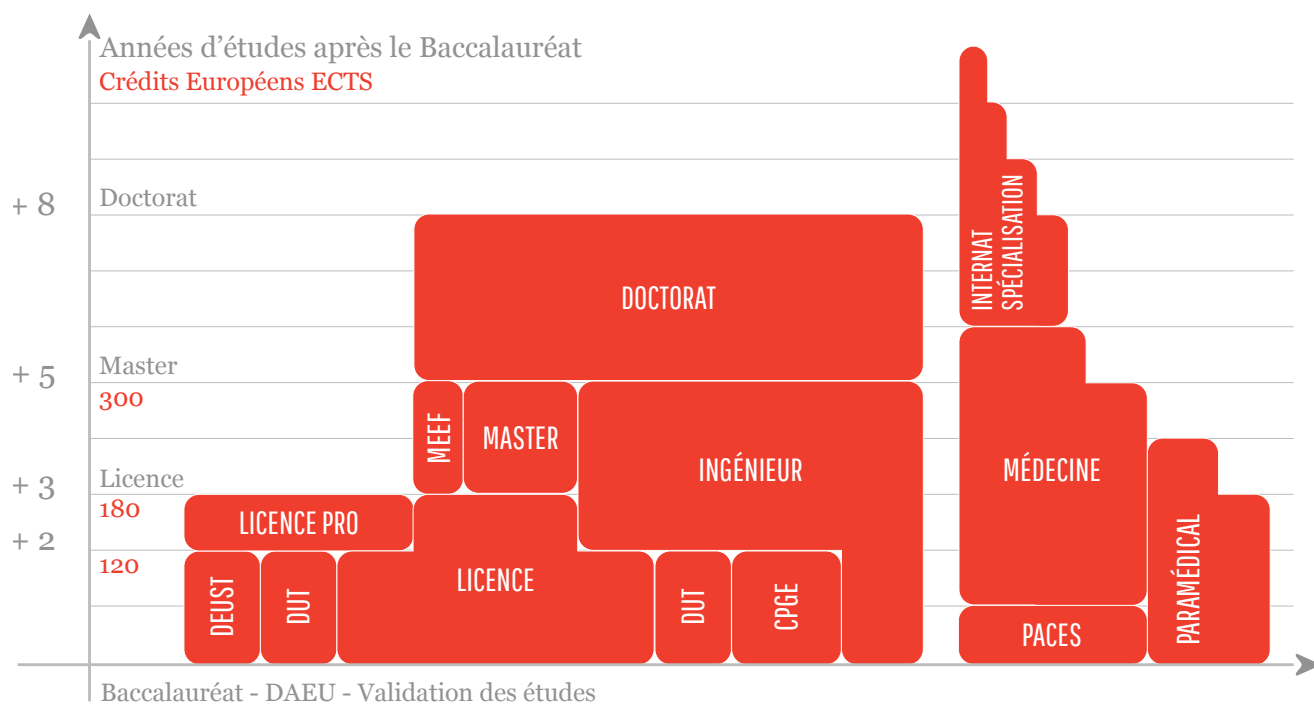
Années d'études après le Baccalauréat
Crédits Européens ECTS

+ 8
Doctorat

+ 5
Master
300

+ 3
Licence
180

+ 2
120

DOCTORAT

INTERNAT
SPÉCIALISATION

MEEF

MASTER

INGÉNIEUR

MÉDECINE

LICENCE PRO

PARAMÉDICAL

LICENCE

DEUST

DUT

DUT

CPGE

PACES

Baccalauréat - DAEU - Validation des études